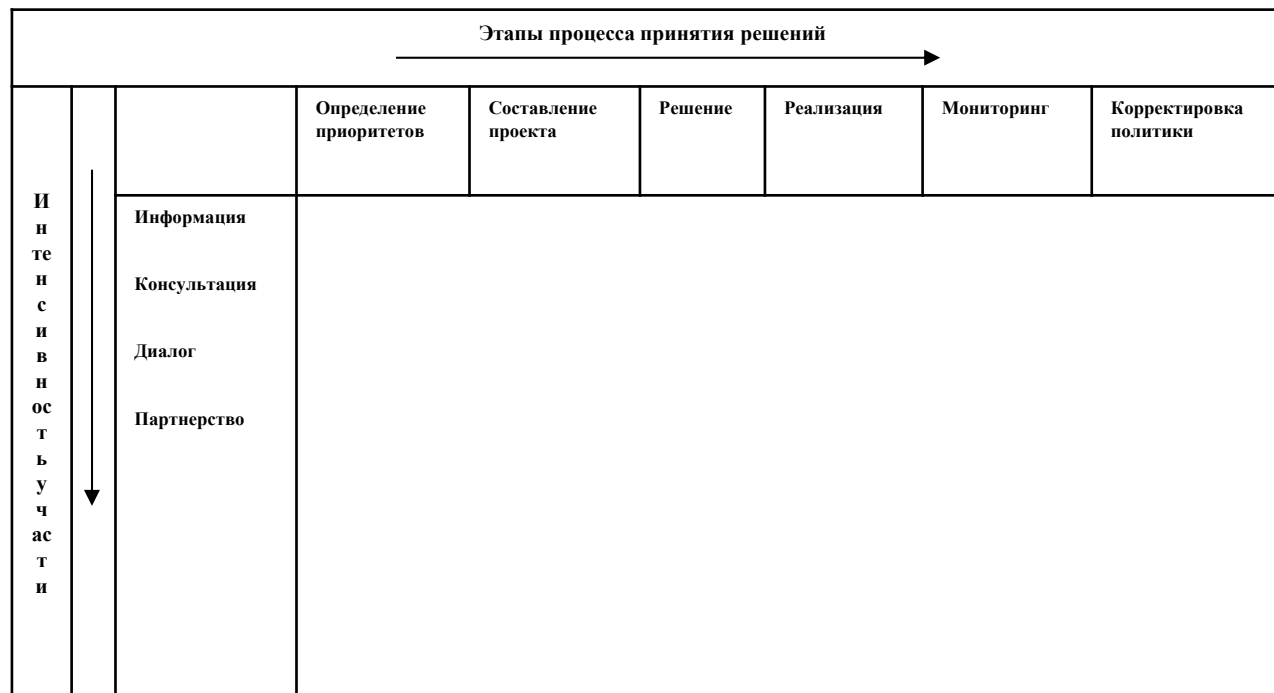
Этапы процесса принятия решений

| Интенсивность участи | | Определение приоритетов | Составление проекта | Решение | Реализация | Мониторинг | Корректировка политики |
|---|---|---|---|---|---|---|---|
| | Информация | | | | | | |
| | Консультация | | | | | | |
| | Диалог | | | | | | |
| | Партнерство | | | | | | |